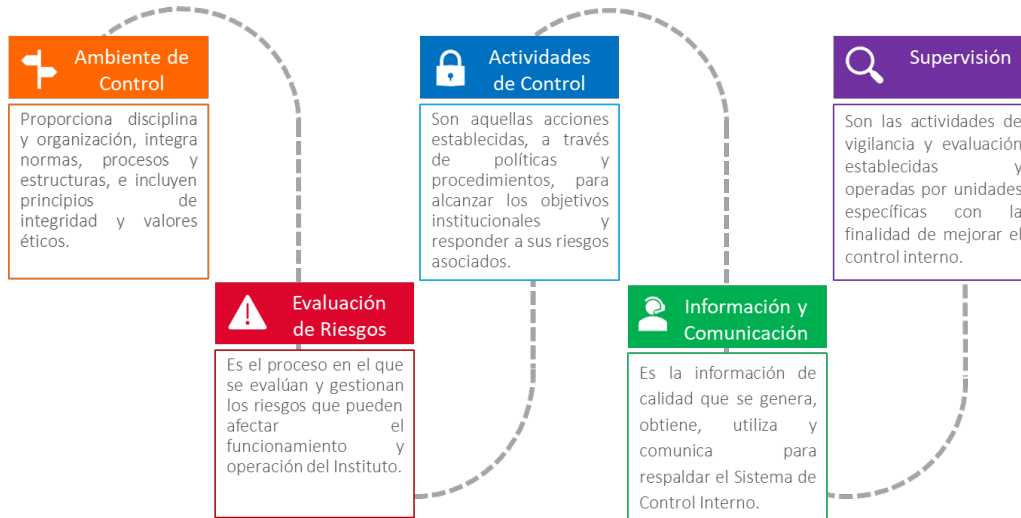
Ambiente de Control

Proporciona disciplina y organización, integra normas, procesos y estructuras, e incluyen principios de integridad y valores éticos.

Evaluación de Riesgos

Es el proceso en el que se evalúan y gestionan los riesgos que pueden afectar el funcionamiento y operación del Instituto.

Actividades de Control

Son aquellas acciones establecidas, a través de políticas y procedimientos, para alcanzar los objetivos institucionales y responder a sus riesgos asociados.

Información y Comunicación

Es la información de calidad que se genera, obtiene, utiliza y comunica para respaldar el Sistema de Control Interno.

Supervisión

Son las actividades de vigilancia y evaluación establecidas y operadas por unidades específicas con la finalidad de mejorar el control interno.